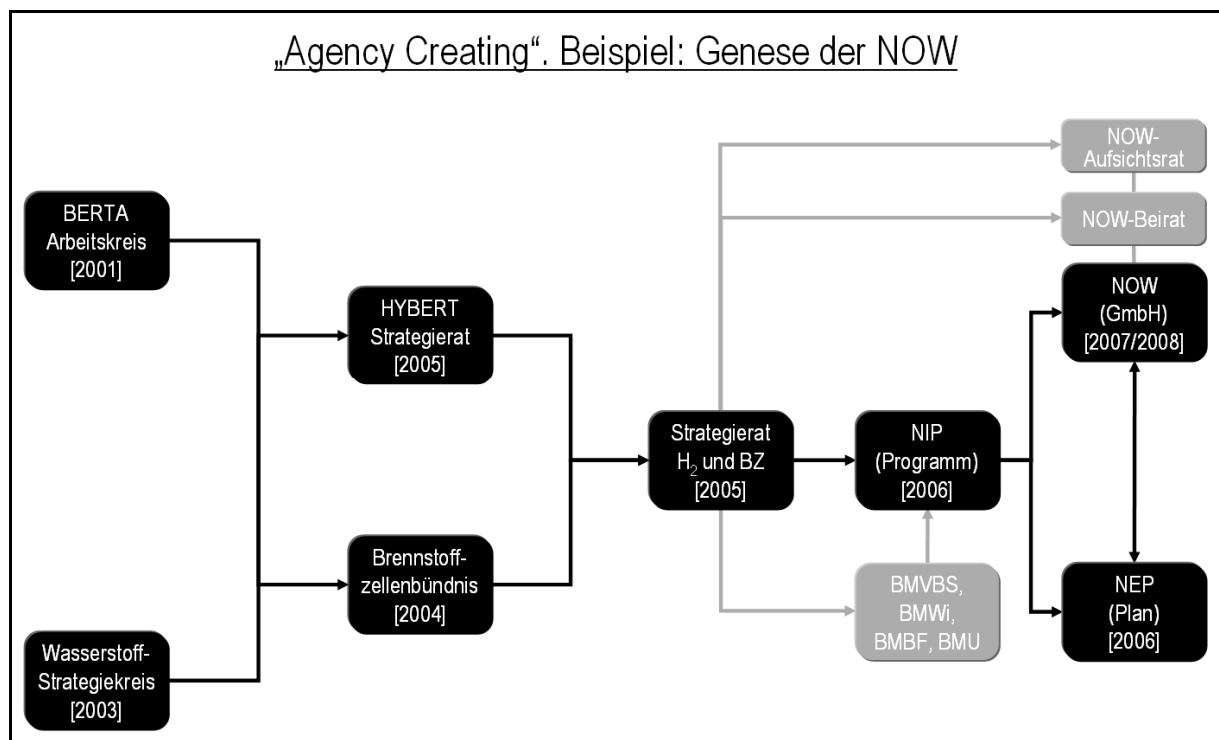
„Agency Creating“. Beispiel: Genese der NOW

BERTA Arbeitskreis [2001]

Wasserstoff-Strategiekreis [2003]

HYBERT Strategierat [2005]

Brennstoffzellenbündnis [2004]

Strategierat $H_2$ und BZ [2005]

NIP (Programm) [2006]

BMVBS, BMWi, BMBF, BMU

NOW-Aufsichtsrat

NOW-Beirat

NOW (GmbH) [2007/2008]

NEP (Plan) [2006]